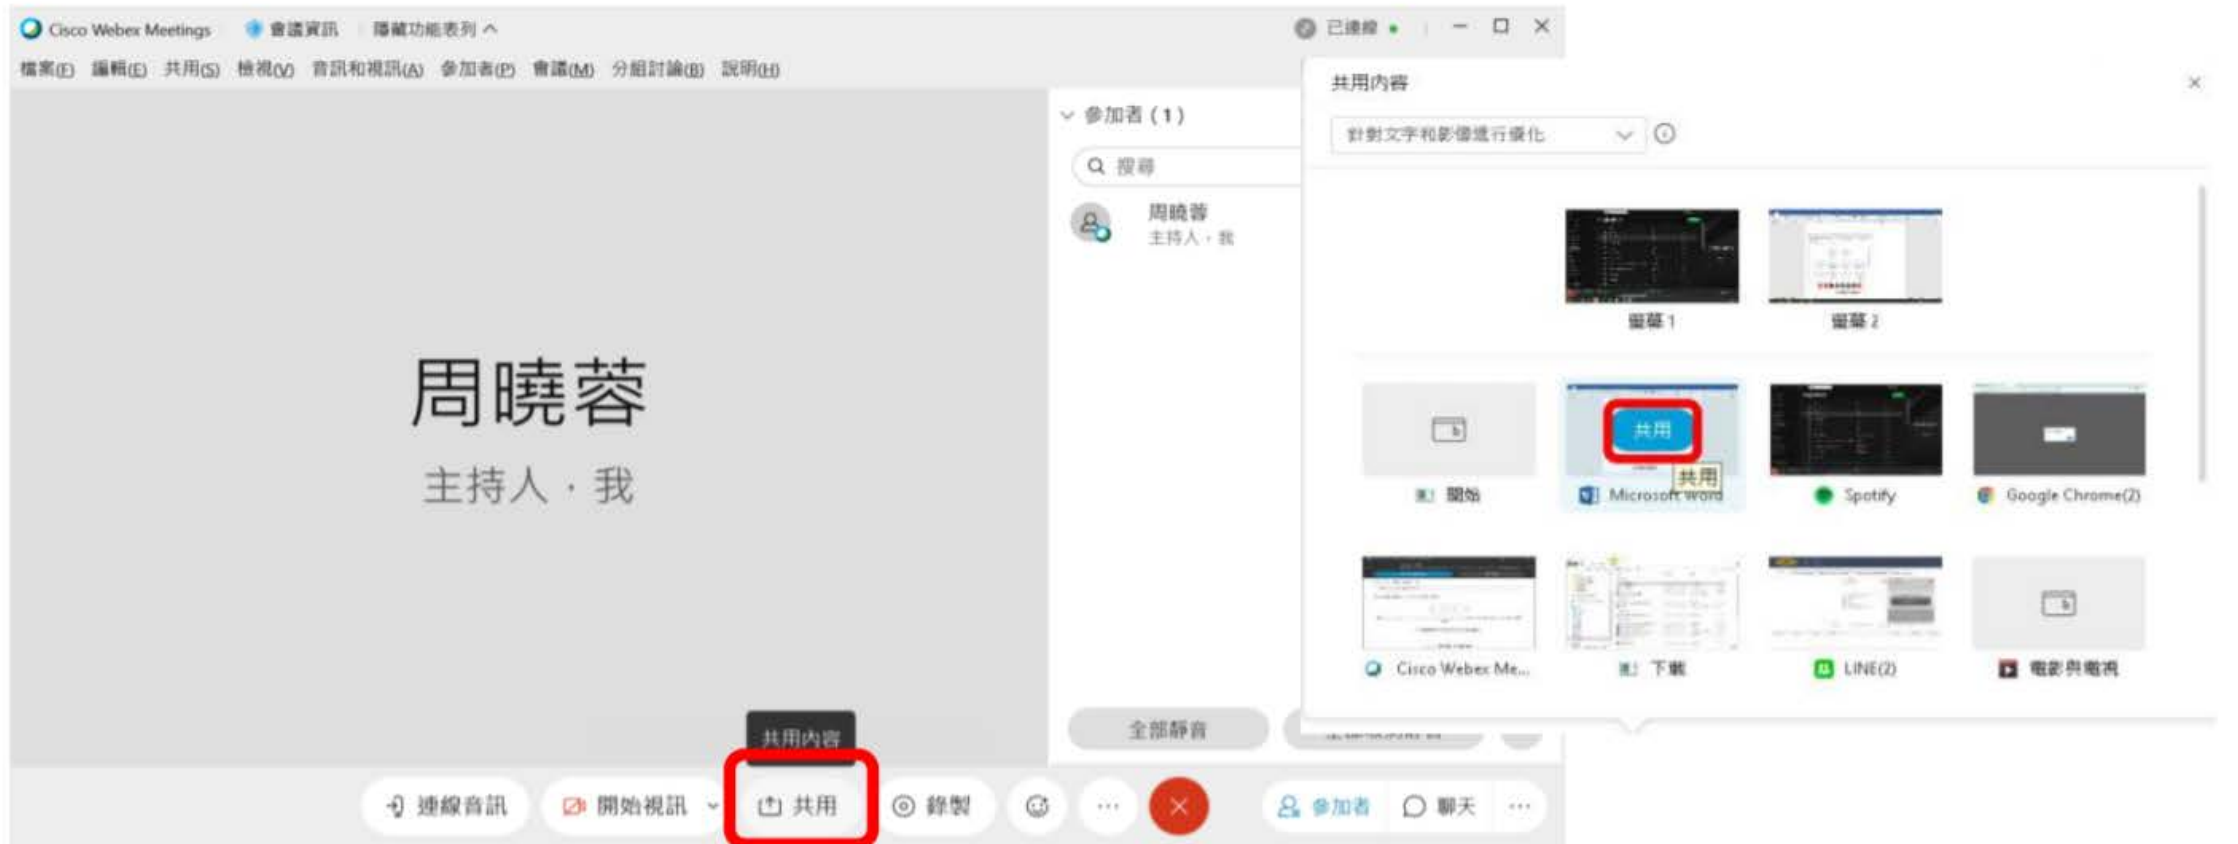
Cisco Webex Meetings 會議資訊 隱藏功能表列 ^ 已連線

檔案(F) 編輯(E) 共用(S) 檢視(V) 音訊和視訊(A) 參加者(P) 會議(M) 分組討論(B) 說明(H)

參加者 (1)

搜尋

周曉蓉
主持人，我

周曉蓉
主持人，我

共用內容

針對文字和影像進行優化

螢幕 1
螢幕 2

開始
共用
共用
Microsoft Word
Spotify
Google Chrome(2)

Cisco Webex Me...
下載
LINE(2)
電影與電視

全部靜音

共用內容

連線音訊 開始視訊 共用 錄製 參加者 聊天